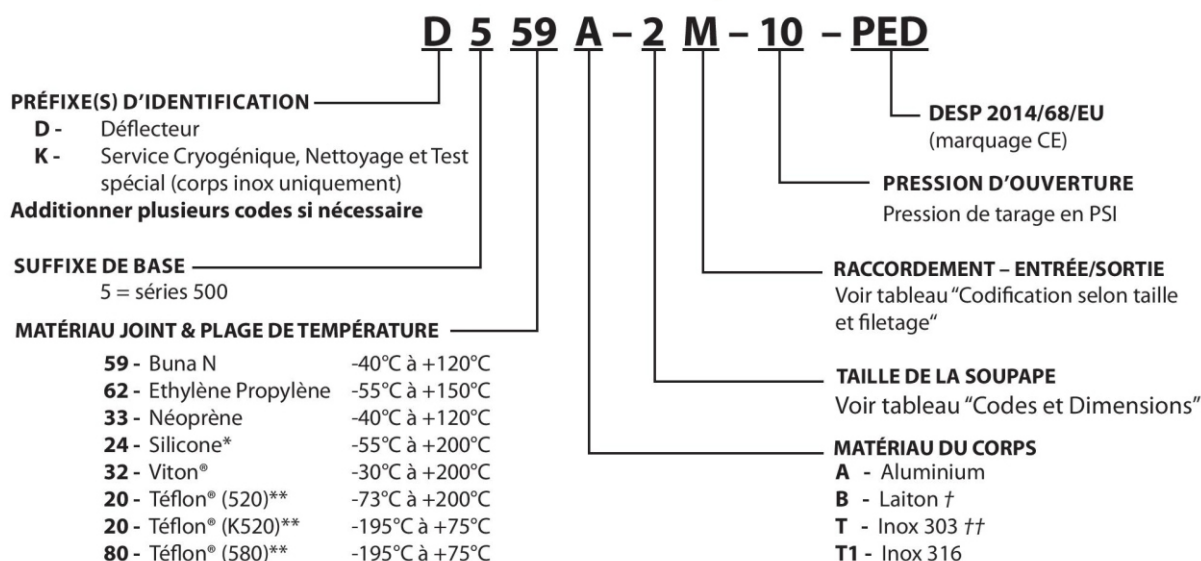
D 5 59 A – 2 M – 10 – PED

PRÉFIXE(S) D'IDENTIFICATION
D - Déflecteur
K - Service Cryogénique, Nettoyage et Test spécial (corps inox uniquement)
Additionner plusieurs codes si nécessaire

SUFFIXE DE BASE
5 = séries 500

MATÉRIAU JOINT & PLAGE DE TEMPÉRATURE
59 - Buna N -40°C à +120°C
62 - Ethylène Propylène -55°C à +150°C
33 - Néoprène -40°C à +120°C
24 - Silicone* -55°C à +200°C
32 - Viton® -30°C à +200°C
20 - Téflon® (520)** -73°C à +200°C
20 - Téflon® (K520)** -195°C à +75°C
80 - Téflon® (580)** -195°C à +75°C

DESP 2014/68/EU
(marquage CE)

PRESSION D'OUVERTURE
Pression de tarage en PSI

RACCORDEMENT – ENTRÉE/SORTIE
Voir tableau "Codification selon taille et filetage"

TAILLE DE LA SOUPAPE
Voir tableau "Codes et Dimensions"

MATÉRIAU DU CORPS
A - Aluminium
B - Laiton †
T - Inox 303 ††
T1 - Inox 316